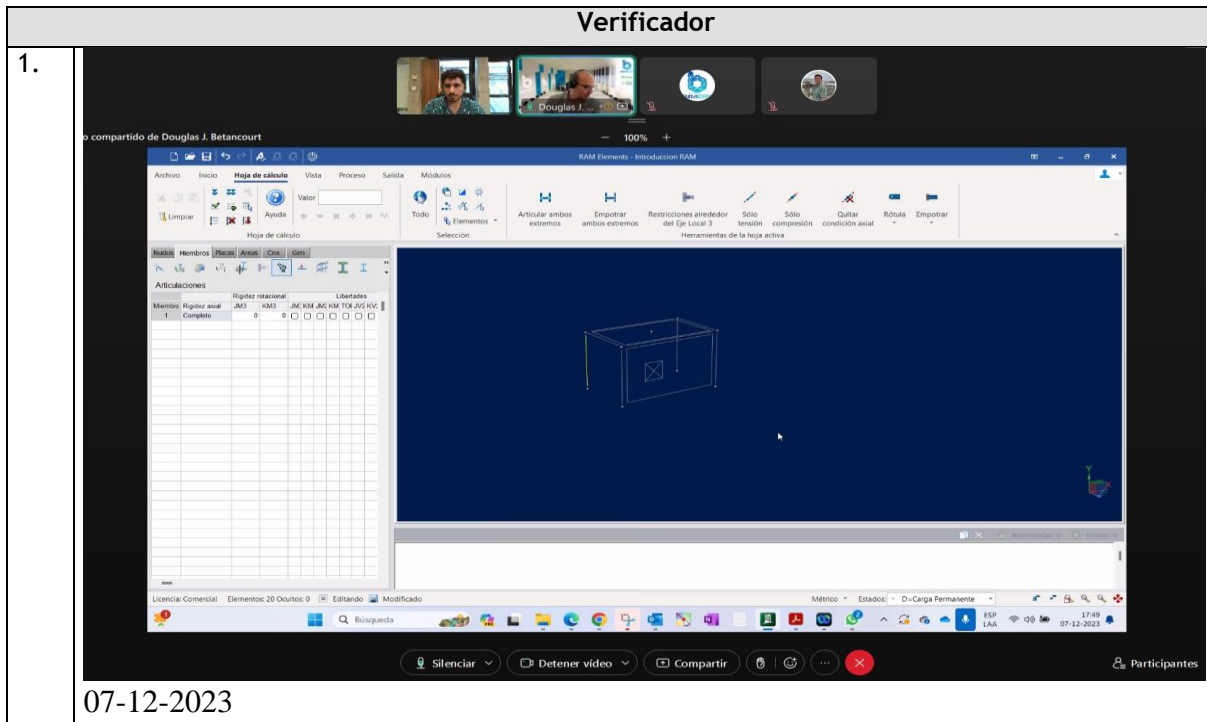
Verificador

1.

Douglas J. ...

o compartido de Douglas J. Betancourt

100% +

RAM Elements - Introduccion RAM

Archivo Inicio Hoja de cálculo Vista Proceso Salida Módulos

Limpiar Ayuda Valor Hoja de cálculo

Todo Elementos Selección

Articular ambos extremos Empotrar ambos extremos Restricciones alrededor del Eje Local 3 Sólo tensión Sólo compresión Quitar condición axial Rótula Empotrar

Herramientas de la hoja activa

Nudos Miembros Placas Areas Cnx Gen

Articulaciones

| Miembro | Rigidez axial | Rigidez rotacional JM3 | KM3 | Libertades JM2 | KM2 | JM3 | KM3 | TOR | JV2 | KV2 |
|---|---|---|---|---|---|---|---|---|---|---|
| 1 | Completo | 0 | 0 | | | | | | | |

Licencia: Comercial Elementos: 20 Ocultos: 0 Editando Modificado

Métrico Estados: D=Carga Permanente

Búsqueda

ESP LAA 17:49 07-12-2023

Silenciar Detener vídeo Compartir Participantes

07-12-2023